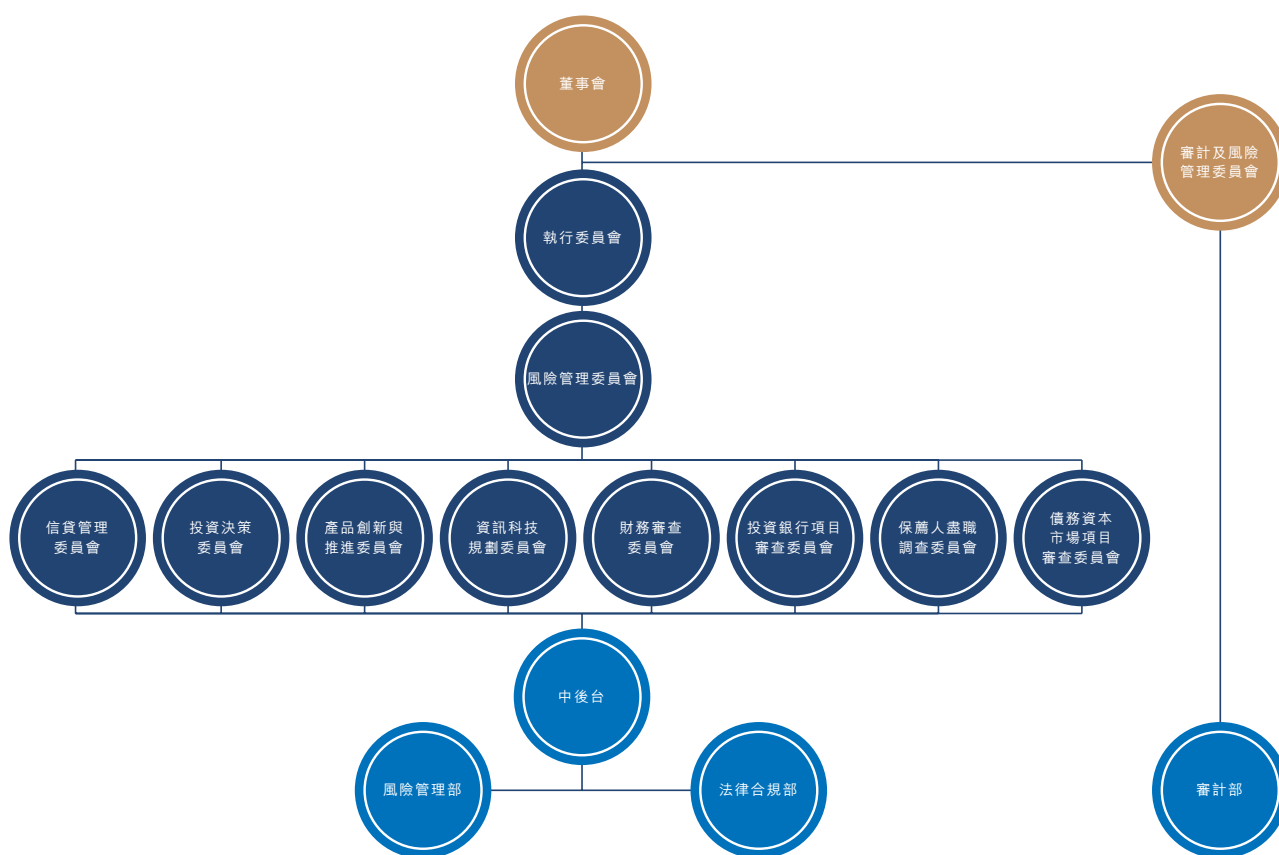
董事會

審計及風險管理委員會

執行委員會

風險管理委員會

信貸管理委員會

投資決策委員會

產品創新與推進委員會

資訊科技規劃委員會

財務審查委員會

投資銀行項目審查委員會

保薦人盡職調查委員會

債務資本市場項目審查委員會

中後台

風險管理部

法律合規部

審計部